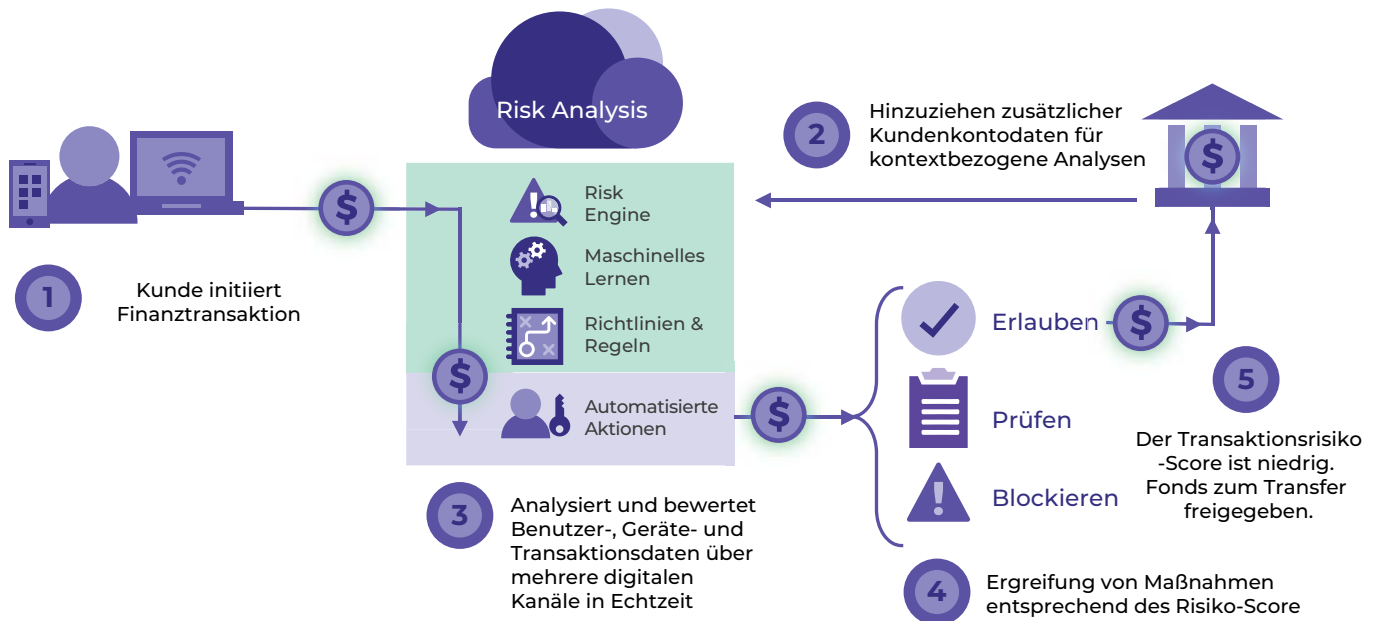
Risk Analysis

2

Hinzuziehen zusätzlicher Kundenkontodaten für kontextbezogene Analysen

$

$

Risk Engine

Maschinelles Lernen

Richtlinien & Regeln

Automatisierte Aktionen

$

$

1

Kunde initiiert Finanztransaktion

Erlauben

$

Prüfen

Blockieren

5

Der Transaktionsrisiko -Score ist niedrig. Fonds zum Transfer freigegeben.

3

Analysiert und bewertet Benutzer-, Geräte- und Transaktionsdaten über mehrere digitalen Kanäle in Echtzeit

4

Ergreifung von Maßnahmen entsprechend des Risiko-Score